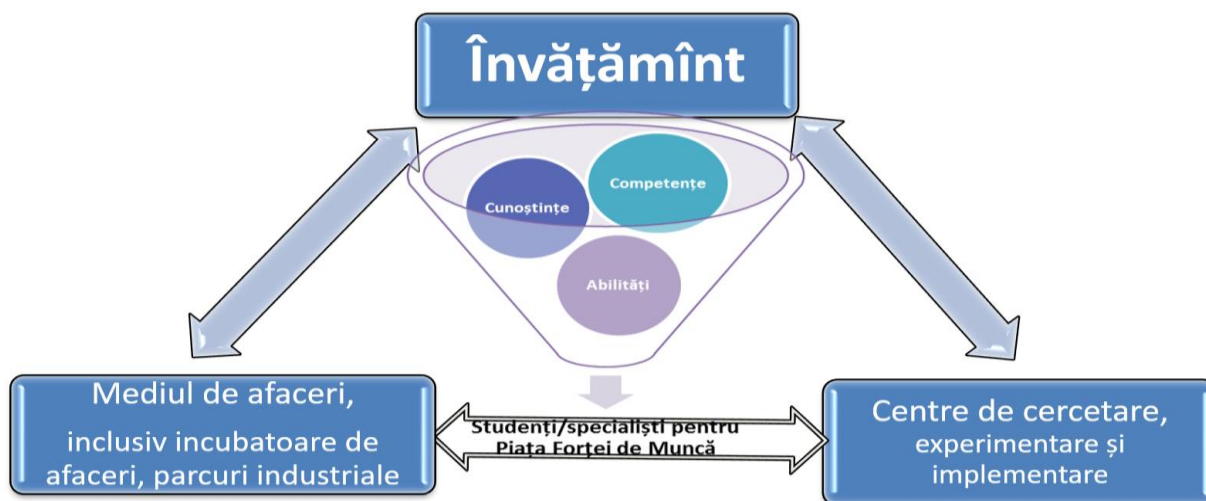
Învățămînt

Competențe

Cunoștințe

Abilități

Mediul de afaceri,
inclusiv incubatoare de afaceri, parcuri industriale

Studenți/specialiști pentru Piața Forței de Muncă

Centre de cercetare,
experimentare și implementare